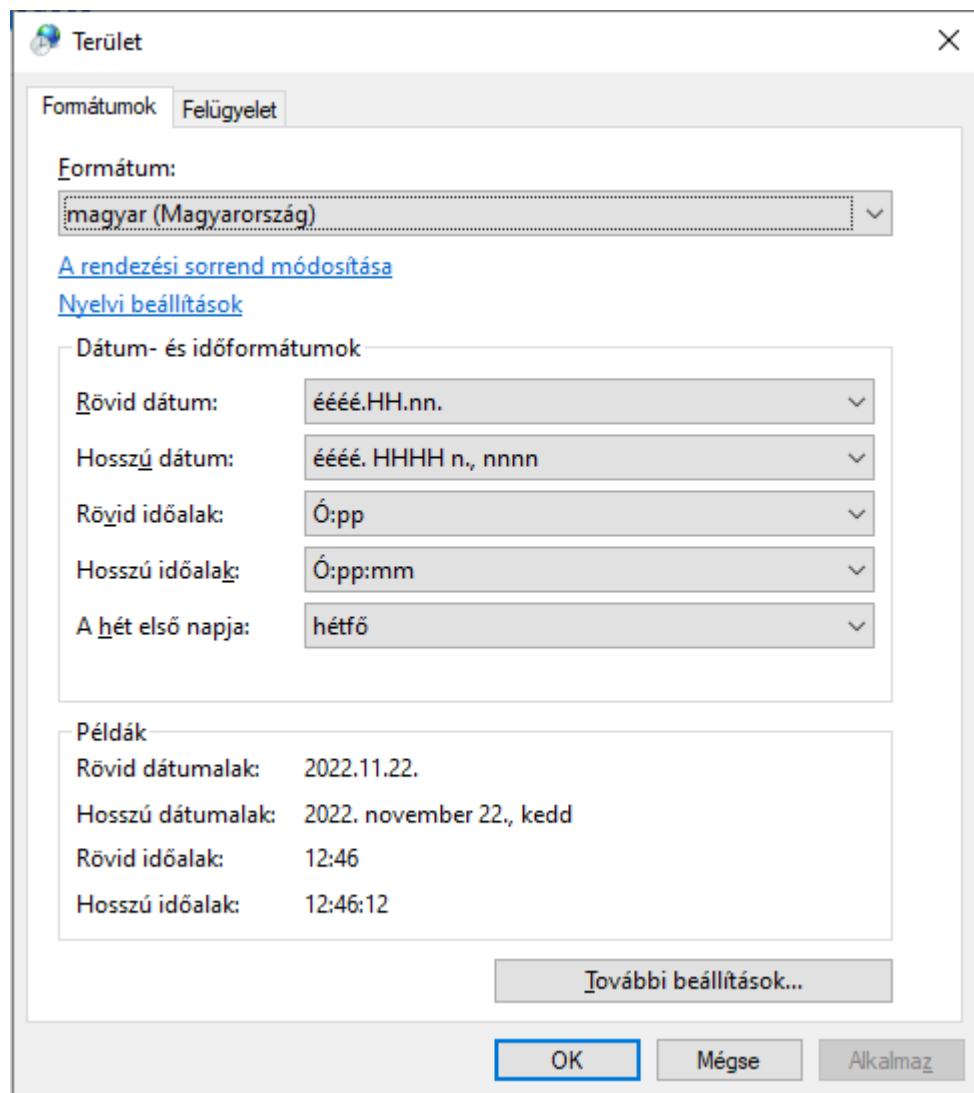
Terület

Formátumok
Felügyelet

Formátum:
magyar (Magyarország)

A rendezési sorrend módosítása
Nyelvi beállítások

Dátum- és időformátumok

| | |
|---|---|
| Rövid dátum: | éééé.HH.nn. |
| Hosszú dátum: | éééé. HHHH n., nnnn |
| Rövid időalak: | Ó:pp |
| Hosszú időalak: | Ó:pp:mm |
| A hét első napja: | hétfő |

Példák

| | |
|---|---|
| Rövid dátumalak: | 2022.11.22. |
| Hosszú dátumalak: | 2022. november 22., kedd |
| Rövid időalak: | 12:46 |
| Hosszú időalak: | 12:46:12 |

További beállítások...

OK
Mégse
Alkalmaz